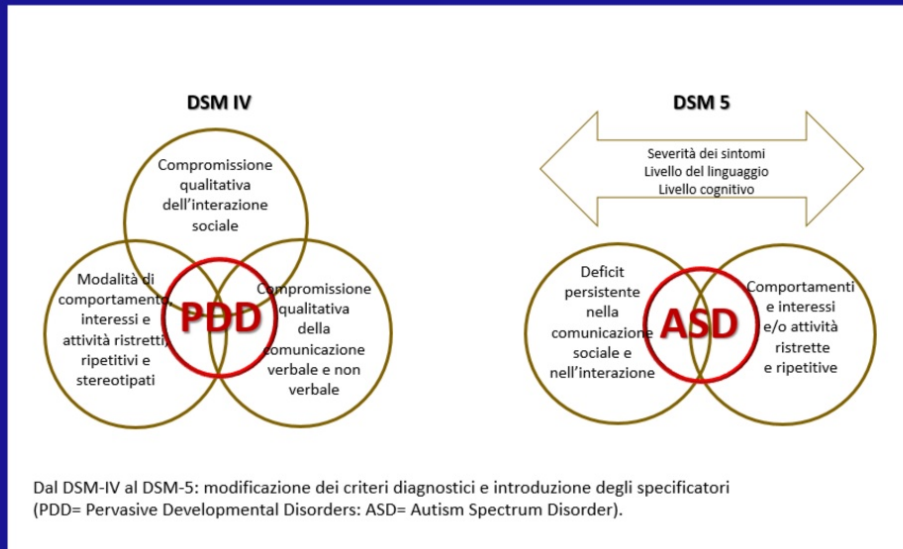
DSM IV

Compromissione qualitativa dell'interazione sociale

Modalità di comportamento, interessi e attività ristretti, ripetitivi e stereotipati

PDD

Compromissione qualitativa della comunicazione verbale e non verbale

DSM 5

Severità dei sintomi
Livello del linguaggio
Livello cognitivo

Deficit persistente nella comunicazione sociale e nell'interazione

ASD

Comportamenti e interessi e/o attività ristrette e ripetitive

Dal DSM-IV al DSM-5: modificazione dei criteri diagnostici e introduzione degli specificatori (PDD= Pervasive Developmental Disorders: ASD= Autism Spectrum Disorder).